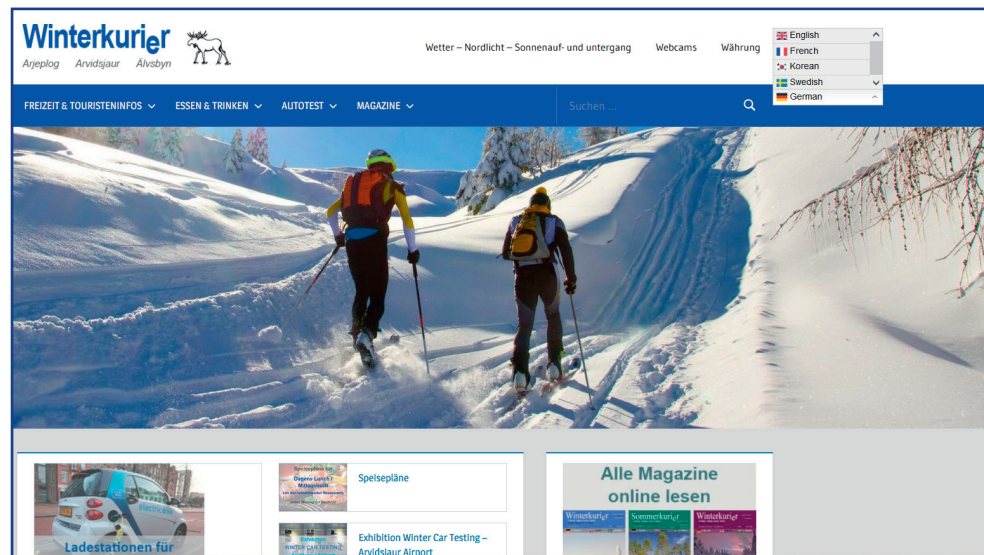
Winterkurier
Arjeplog Arvidsjaur Älvsbyn

Wetter – Nordlicht – Sonnenauf- und untergang Webcams Währung

English
French
Korean
Swedish
German

FREIZEIT & TOURISTENINFOS ESSEN & TRINKEN AUTOTEST MAGAZINE

Suchen ...

Ladestationen für

Speisepläne

Exhibition Winter Car Testing – Arvidsjaur Airport

Alle Magazine online lesen

Winterkurier
Sommerkurier
Winterkurier